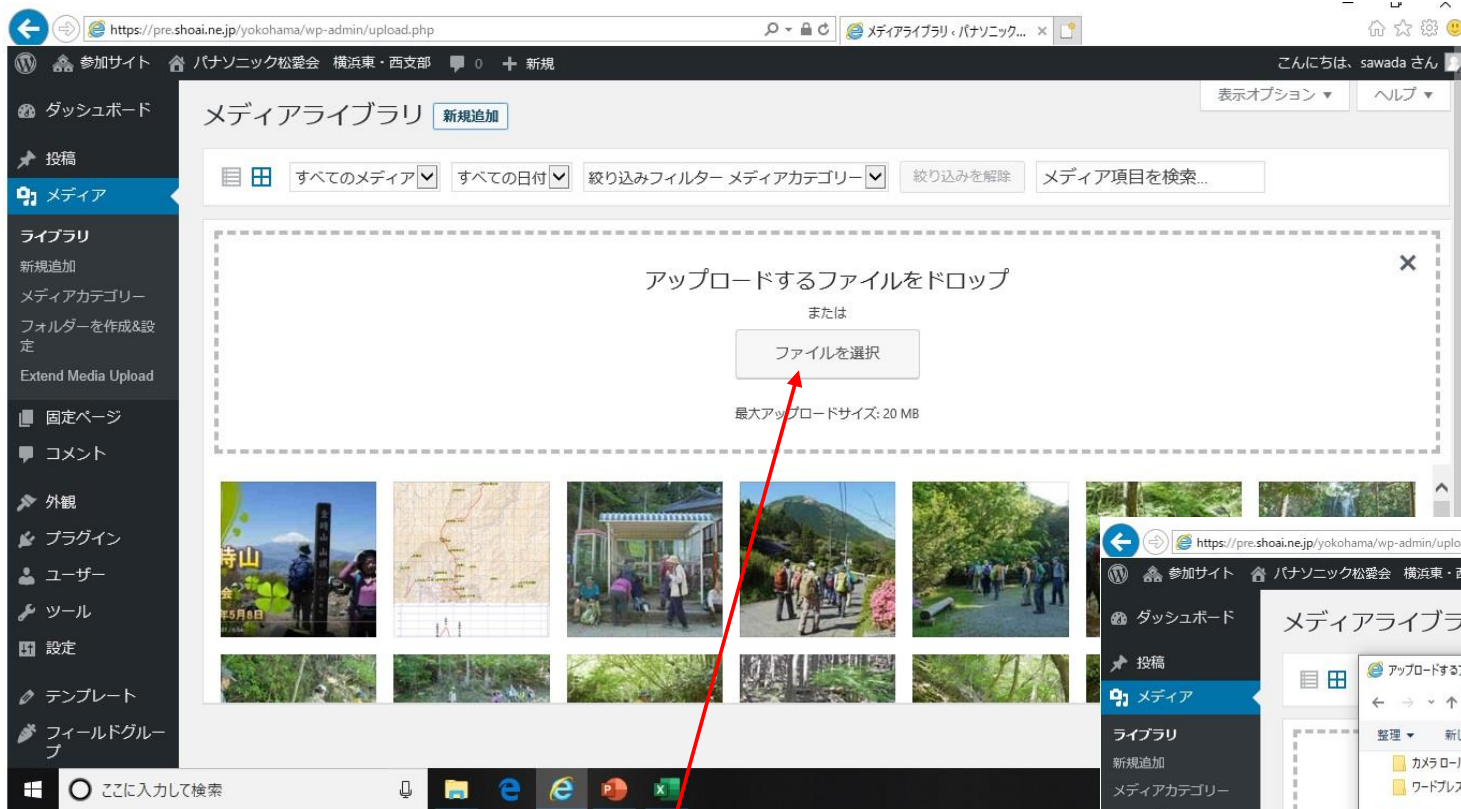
https://pre.shoai.ne.jp/yokohama/wp-admin/upload.php

メディアライブラリ‹パナソニック... ×

参加サイト パナソニック松愛会 横浜東・西支部 0 ＋ 新規

こんにちは、sawada さん

表示オプション ▼ ヘルプ ▼

ダッシュボード

投稿

メディア

ライブラリ

新規追加

メディアカテゴリー

フォルダーを作成&設定

Extend Media Upload

固定ページ

コメント

外観

プラグイン

ユーザー

ツール

設定

テンプレート

フィールドグループ

メディアライブラリ 新規追加

すべてのメディア すべての日付 絞り込みフィルター メディアカテゴリー 絞り込みを解除 メディア項目を検索...

アップロードするファイルをドロップ

または

ファイルを選択

最大アップロードサイズ: 20 MB

時山

https://pre.shoai.ne.jp/yokohama/wp-admin/uplo

参加サイト パナソニック松愛会 横浜東・

ダッシュボード

メディアライブラ

投稿

メディア

ライブラリ

新規追加

メディアカテゴリー

アップロードする

整理 ▼ 新し

カメラロール

ワードプレス

ここに入力して検索